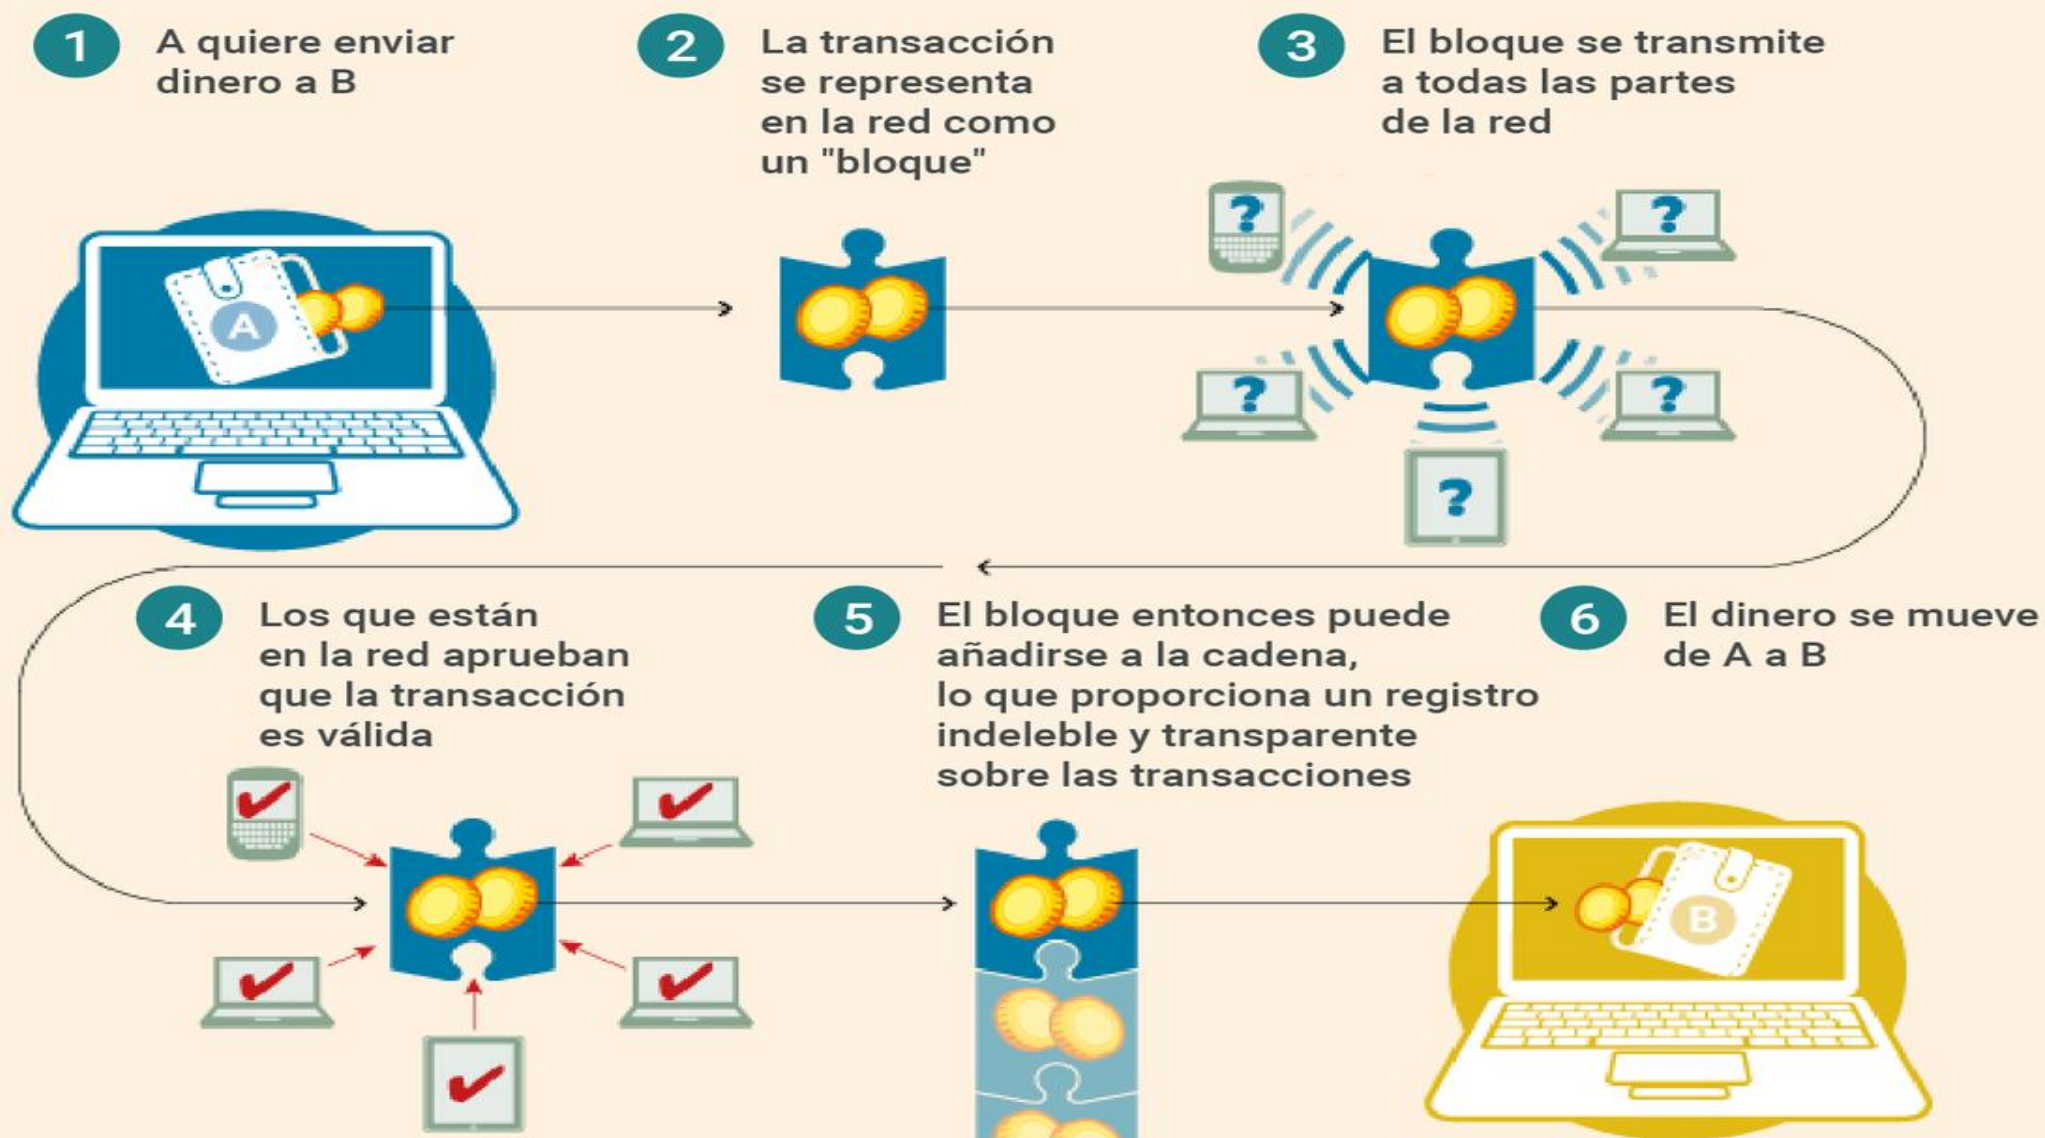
1 A quiere enviar dinero a B

2 La transacción se representa en la red como un "bloque"

3 El bloque se transmite a todas las partes de la red

A

?

?

?

?

?

4 Los que están en la red aprueban que la transacción es válida

5 El bloque entonces puede añadirse a la cadena, lo que proporciona un registro indeleble y transparente sobre las transacciones

6 El dinero se mueve de A a B

B